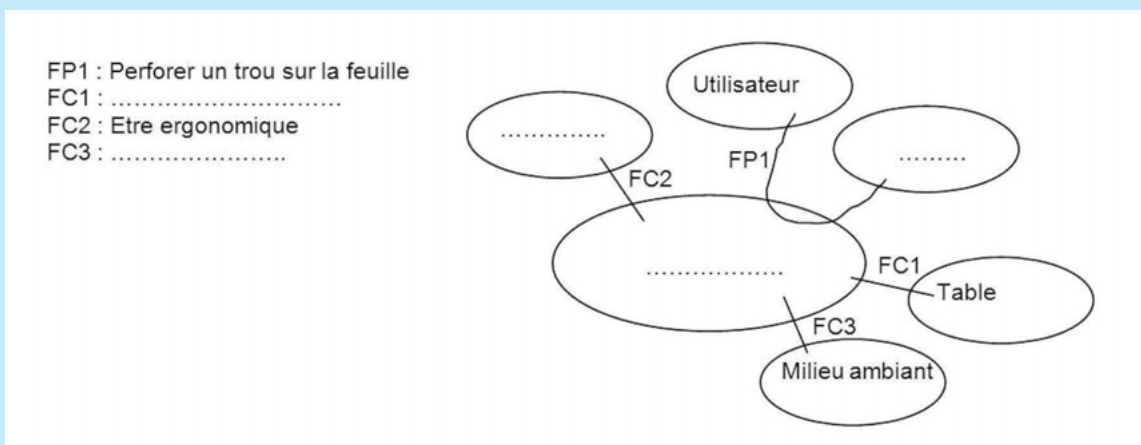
FP1 : Perforer un trou sur la feuille
FC1 : ..............................
FC2 : Etre ergonomique
FC3 : ......................

Utilisateur

..............

FP1

.........

FC2

..................

FC1

Table

FC3

Milieu ambiant